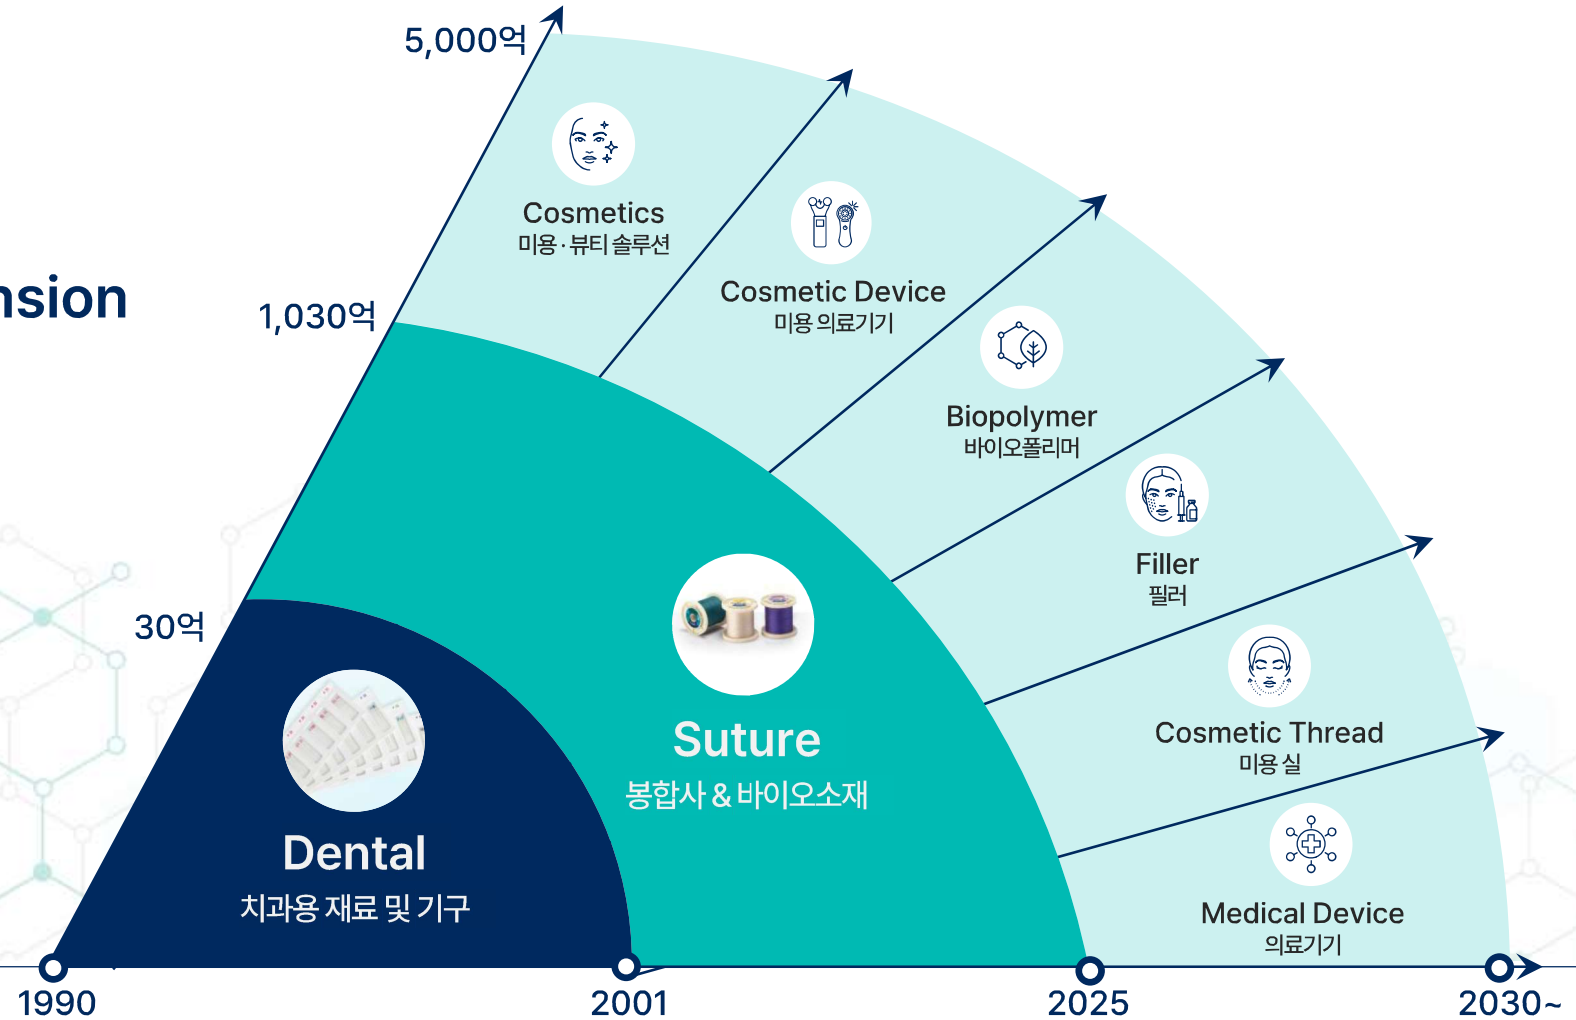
nsion

5,000억

1,030억

30억

Cosmetics
미용·뷰티 솔루션

Cosmetic Device
미용 의료기기

Biopolymer
바이오폴리머

Filler
필러

Cosmetic Thread
미용 실

Medical Device
의료기기

Suture
봉합사 & 바이오소재

Dental
치과용 재료 및 기구

1990

2001

2025

2030~